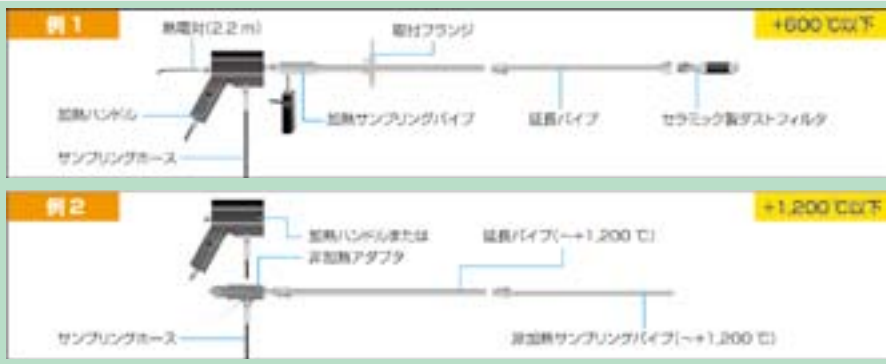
例1

+600 ℃以下

熱電対(2.2 m)

取付フランジ

加熱ハンドル

加熱サンプリングパイプ

延長パイプ

セラミック製ダストフィルタ

サンプリングホース

例2

+1,200 ℃以下

加熱ハンドルまたは

非加熱アダプタ

延長パイプ(~+1,200 ℃)

サンプリングホース

非加熱サンプリングパイプ(~+1,200 ℃)